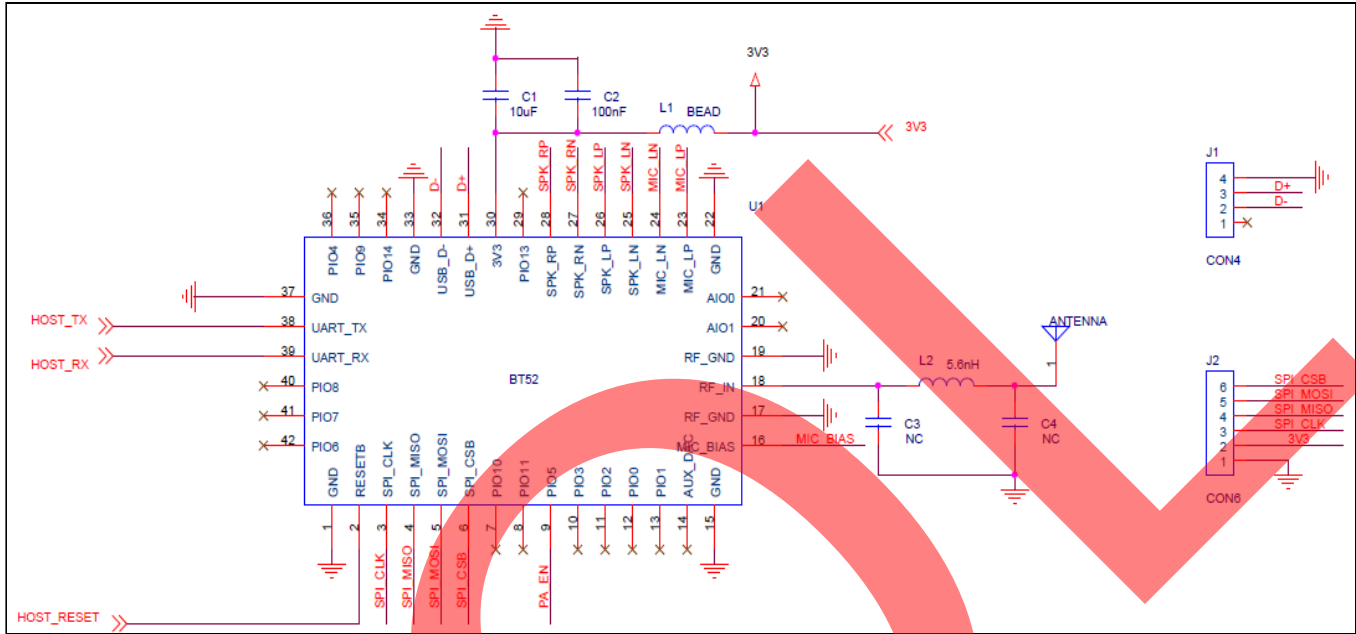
3V3
C1
10uF
C2
100nF
L1
BEAD
3V3
SPK_RP
SPK_RN
SPK_LP
SPK_LN
MIC_LN
MIC_LP
D-
D+
36 35 34 33 32 31 30 29 28 27 26 25 24 23 22
U1
PIO4
PIO9
PIO14
GND
USB_D-
USB_D+
3V3
PIO13
SPK_RP
SPK_RN
SPK_LP
SPK_LN
MIC_LN
MIC_LP
GND
J1
4
3 D+
2 D-
1
CON4
37 GND
HOST_TX
38 UART_TX
HOST_RX
39 UART_RX
40 PIO8
41 PIO7
42 PIO6
BT52
AIO0 21
AIO1 20
RF_GND 19
RF_IN 18
RF_GND 17
MIC_BIAS 16
MIC_BIAS
ANTENNA
1
L2
5.6nH
C3
NC
C4
NC
J2
6 SPI_CSB
5 SPI_MOSI
4 SPI_MISO
3 SPI_CLK
2 3V3
1
CON6
GND
RESETB
SPI_CLK
SPI_MISO
SPI_MOSI
SPI_CSB
PIO10
PIO11
PIO5
PIO3
PIO2
PIO0
PIO1
AUX_DAC
GND
1 2 3 4 5 6 7 8 9 10 11 12 13 14 15
SPI_CLK
SPI_MISO
SPI_MOSI
SPI_CSB
PA_EN
HOST_RESET